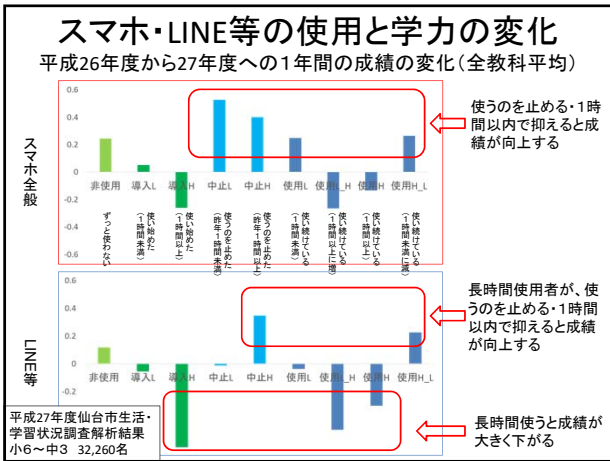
スマホ・LINE等の使用と学力の変化
平成26年度から27年度への１年間の成績の変化（全教科平均）

スマホ全般

0.6
0.4
0.2
0
-0.2
-0.4
-0.6

非使用 導入L 導入H 中止L 中止H 使用L 使用L_H 使用H 使用H_L

ずっと使わない
使い始めた（１時間未満）
使い始めた（１時間以上）
使うのを止めた（昨年１時間未満）
使うのを止めた（昨年１時間以上）
使い続けている（１時間未満）
使い続けている（１時間以上に増）
使い続けている（１時間以上）
使い続けている（１時間未満に減）

使うのを止める・１時間以内で抑えると成績が向上する

LINE等

0.6
0.4
0.2
0
-0.2

非使用 導入L 導入H 中止L 中止H 使用L 使用L_H 使用H 使用H_L

長時間使用者が、使うのを止める・１時間以内で抑えると成績が向上する

平成27年度仙台市生活・学習状況調査解析結果
小6～中3 32,260名

長時間使うと成績が大きく下がる